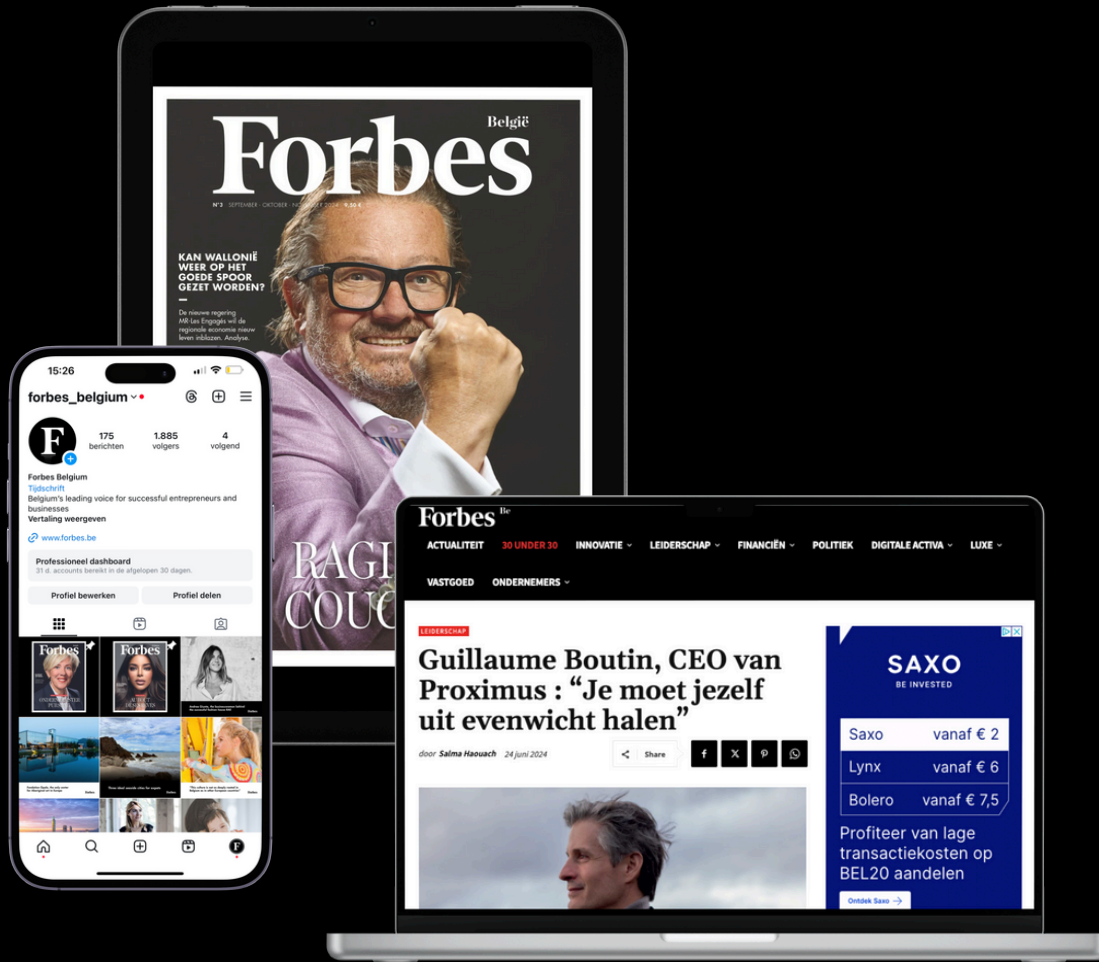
Forbes België

N°3 SEPTEMBER · OKTOBER · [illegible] 2024 · 9,50 €

KAN WALLONIË WEER OP HET GOEDE SPOOR GEZET WORDEN?

De nieuwe regering MR-Les Engagés wil de regionale economie nieuw leven inblazen. Analyse.

RAG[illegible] COUC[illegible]

15:26

forbes_belgium

175 berichten
1.885 volgers
4 volgend

Forbes Belgium
Tijdschrift
Belgium's leading voice for successful entrepreneurs and businesses
Vertaling weergeven

www.forbes.be

Professioneel dashboard
31 d. accounts bereikt in de afgelopen 30 dagen.

Profiel bewerken
Profiel delen

Forbes Be

ACTUALITEIT 30 UNDER 30 INNOVATIE LEIDERSCHAP FINANCIËN POLITIEK DIGITALE ACTIVA LUXE VASTGOED ONDERNEMERS

LEIDERSCHAP

Guillaume Boutin, CEO van Proximus : “Je moet jezelf uit evenwicht halen”

door Salma Haouach 24 juni 2024

Share

SAXO
BE INVESTED

| Saxo | vanaf € 2 |
|---|---|
| Lynx | vanaf € 6 |
| Bolero | vanaf € 7,5 |

Profiteer van lage transactiekosten op BEL20 aandelen

Ontdek Saxo